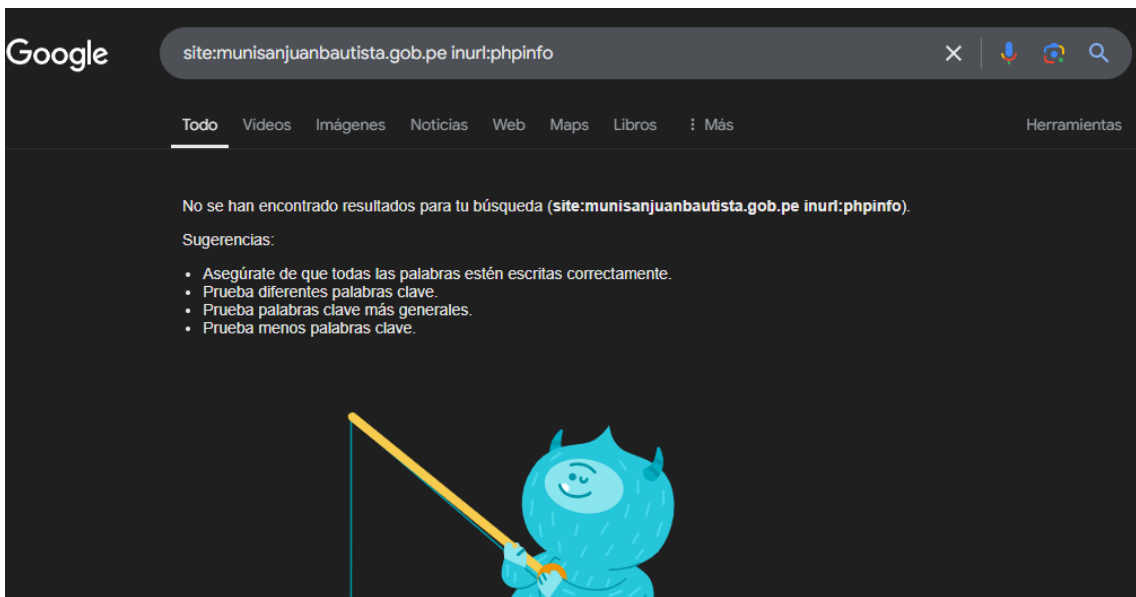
Google

site:munisanjuanbautista.gob.pe inurl:phpinfo

Todo Videos Imágenes Noticias Web Maps Libros ⋮ Más Herramientas

No se han encontrado resultados para tu búsqueda (**site:munisanjuanbautista.gob.pe inurl:phpinfo**).

Sugerencias:

- Asegúrate de que todas las palabras estén escritas correctamente.
- Prueba diferentes palabras clave.
- Prueba palabras clave más generales.
- Prueba menos palabras clave.